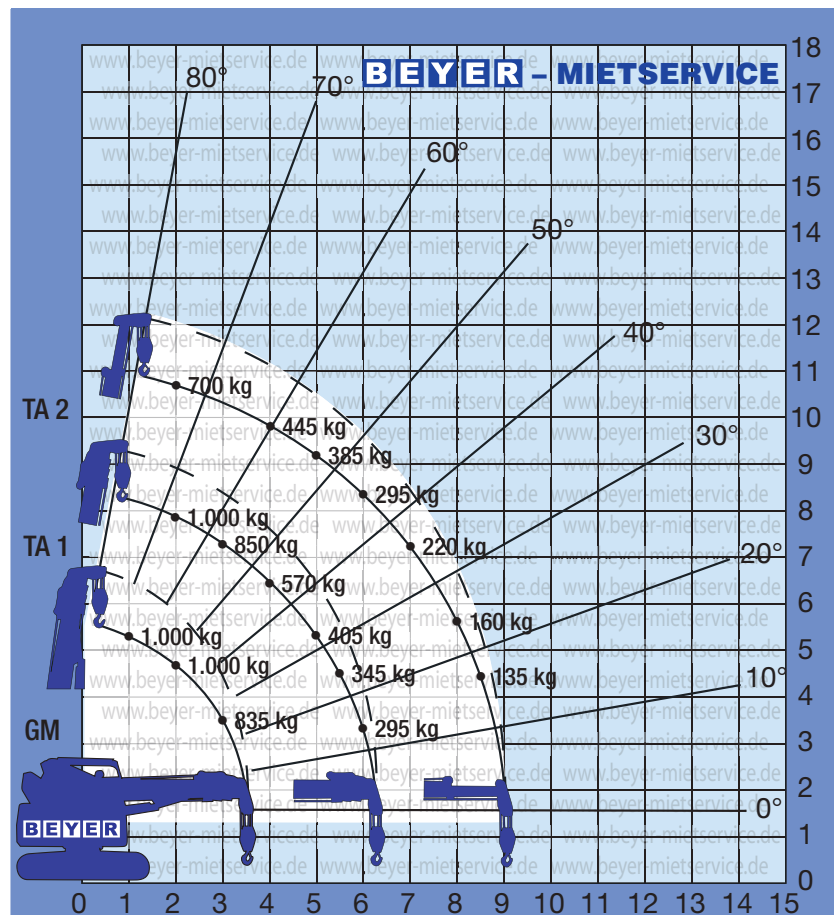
BEYER – MIETSERVICE

www.beyer-mietservice.de

80°
70°
60°
50°
40°
30°
20°
10°
0°

TA 2
TA 1
GM

700 kg
445 kg
385 kg
295 kg
1.000 kg
850 kg
220 kg
570 kg
160 kg
1.000 kg
405 kg
1.000 kg
345 kg
135 kg
835 kg
295 kg

BEYER

0 1 2 3 4 5 6 7 8 9 10 11 12 13 14 15

1 2 3 4 5 6 7 8 9 10 11 12 13 14 15 16 17 18